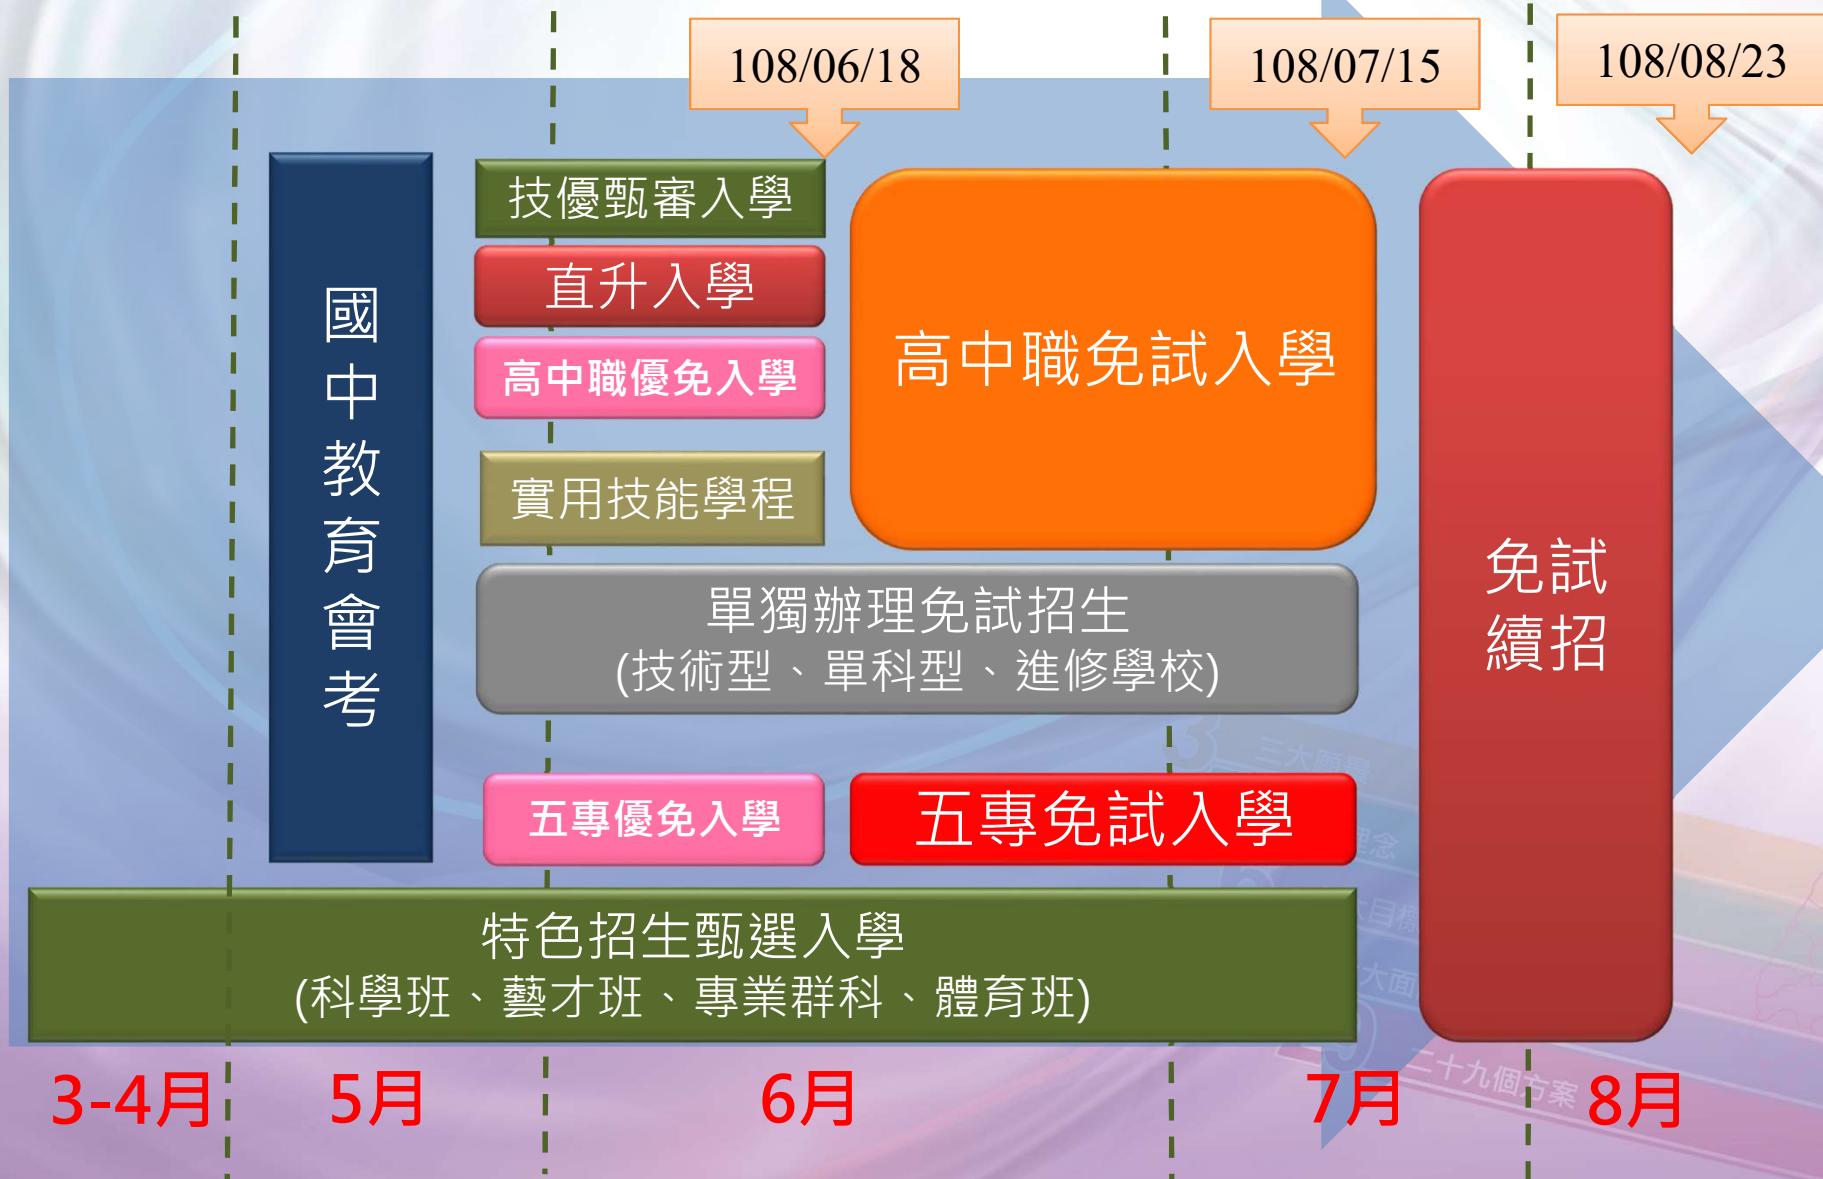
108/06/18

108/07/15

108/08/23

國中教育會考

技優甄審入學

直升入學

高中職優免入學

實用技能學程

高中職免試入學

免試續招

單獨辦理免試招生
(技術型、單科型、進修學校)

五專優免入學

五專免試入學

特色招生甄選入學
(科學班、藝才班、專業群科、體育班)

3-4月

5月

6月

7月

8月